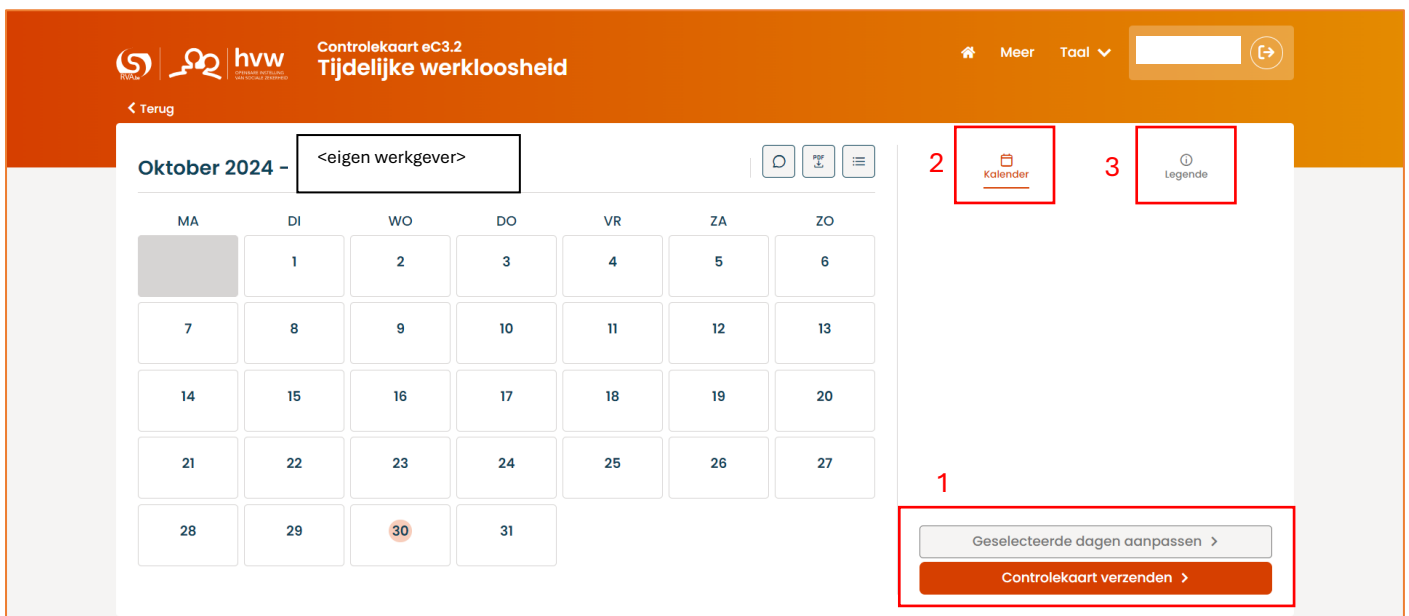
RVA hvw OPENBARE INSTELLING VAN SOCIALE ZEKERHEID

Controlekaart eC3.2
Tijdelijke werkloosheid

Meer Taal

< Terug

Oktober 2024 - <eigen werkgever>

PDF

2 Kalender

3 Legende

| MA | DI | WO | DO | VR | ZA | ZO |
|---|---|---|---|---|---|---|
| | 1 | 2 | 3 | 4 | 5 | 6 |
| 7 | 8 | 9 | 10 | 11 | 12 | 13 |
| 14 | 15 | 16 | 17 | 18 | 19 | 20 |
| 21 | 22 | 23 | 24 | 25 | 26 | 27 |
| 28 | 29 | 30 | 31 | | | |

1

Geselecteerde dagen aanpassen >

Controlekaart verzenden >